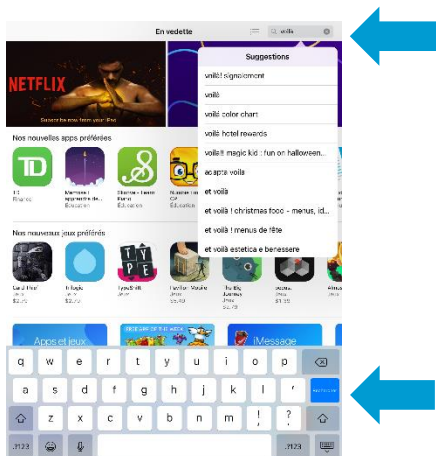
En vedette

voilà

Suggestions

voilà! signalement

voilà

voilà color chart

voilà hotel rewards

voilà! magic kid : fun on halloween...

acapte voila

et voilà

et voilà ! christmas food - menus, id...

et voilà ! menus de fête

et voilà estetica e benessere

NETFLIX

Nos nouvelles apps préférées

TD

Nos nouveaux jeux préférés

TYPE

Apps et jeux

iMessage

q w e r t y u i o p

a s d f g h j k l '

z x c v b n m ! ?

.?123 .?123